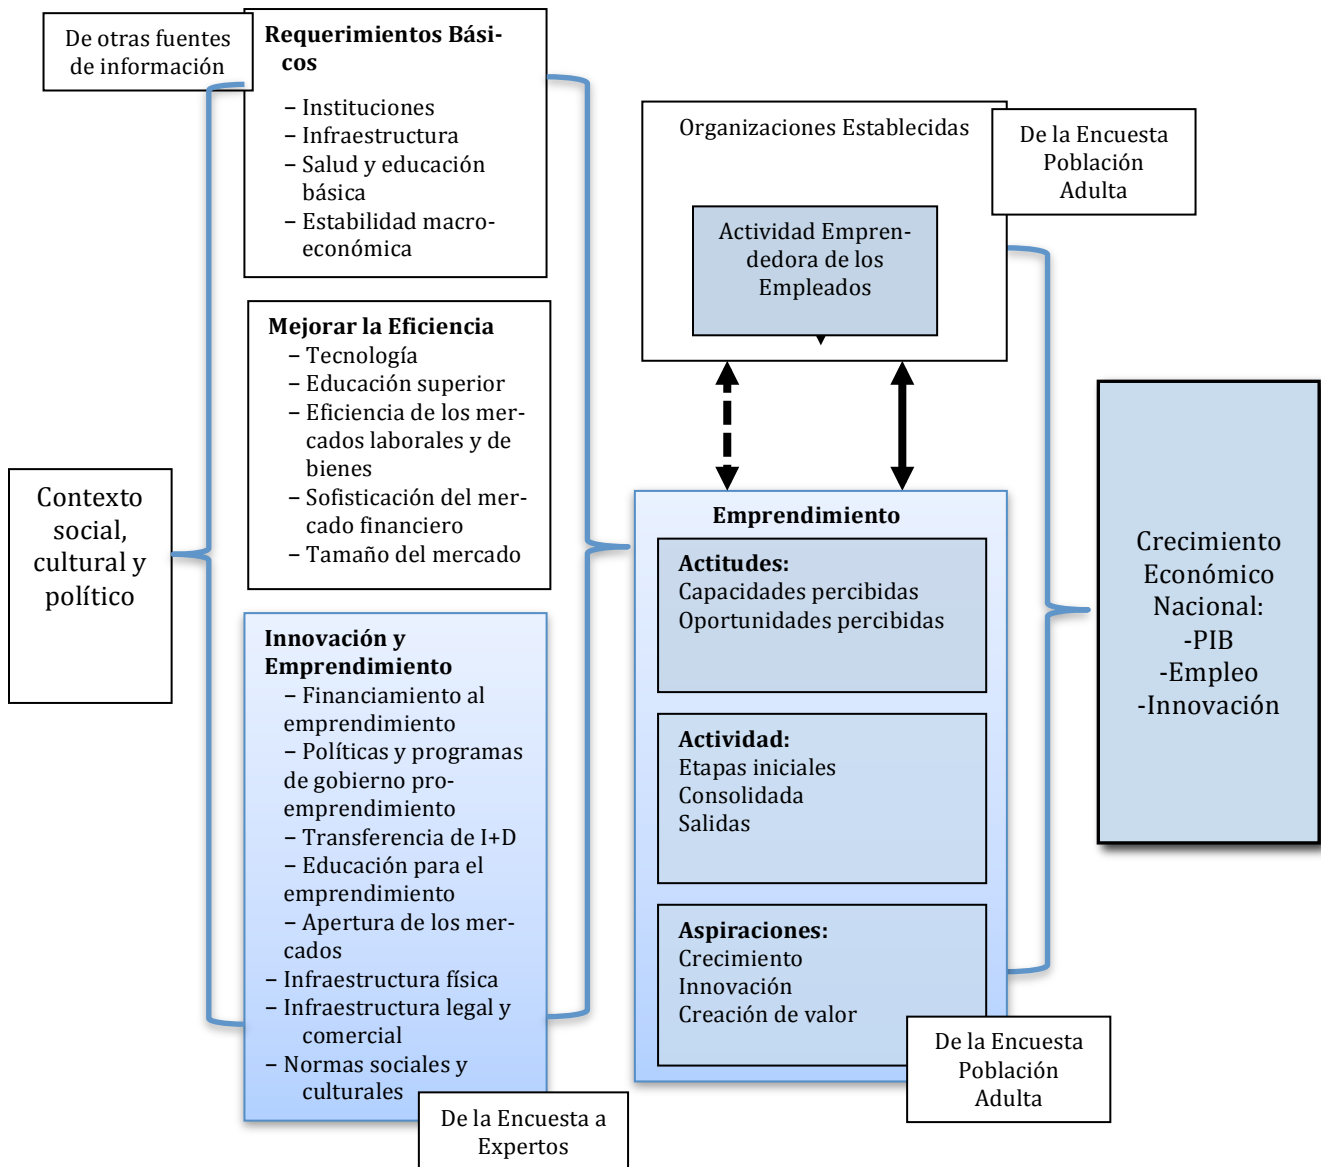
De otras fuentes de información

**Requerimientos Básicos**
– Instituciones
– Infraestructura
– Salud y educación básica
– Estabilidad macroeconómica

**Mejorar la Eficiencia**
– Tecnología
– Educación superior
– Eficiencia de los mercados laborales y de bienes
– Sofisticación del mercado financiero
– Tamaño del mercado

**Innovación y Emprendimiento**
– Financiamiento al emprendimiento
– Políticas y programas de gobierno pro-emprendimiento
– Transferencia de I+D
– Educación para el emprendimiento
– Apertura de los mercados
– Infraestructura física
– Infraestructura legal y comercial
– Normas sociales y culturales

De la Encuesta a Expertos

Contexto social, cultural y político

Organizaciones Establecidas

De la Encuesta Población Adulta

Actividad Emprendedora de los Empleados

**Emprendimiento**

**Actitudes:**
Capacidades percibidas
Oportunidades percibidas

**Actividad:**
Etapas iniciales
Consolidada
Salidas

**Aspiraciones:**
Crecimiento
Innovación
Creación de valor

De la Encuesta Población Adulta

Crecimiento Económico Nacional:
-PIB
-Empleo
-Innovación